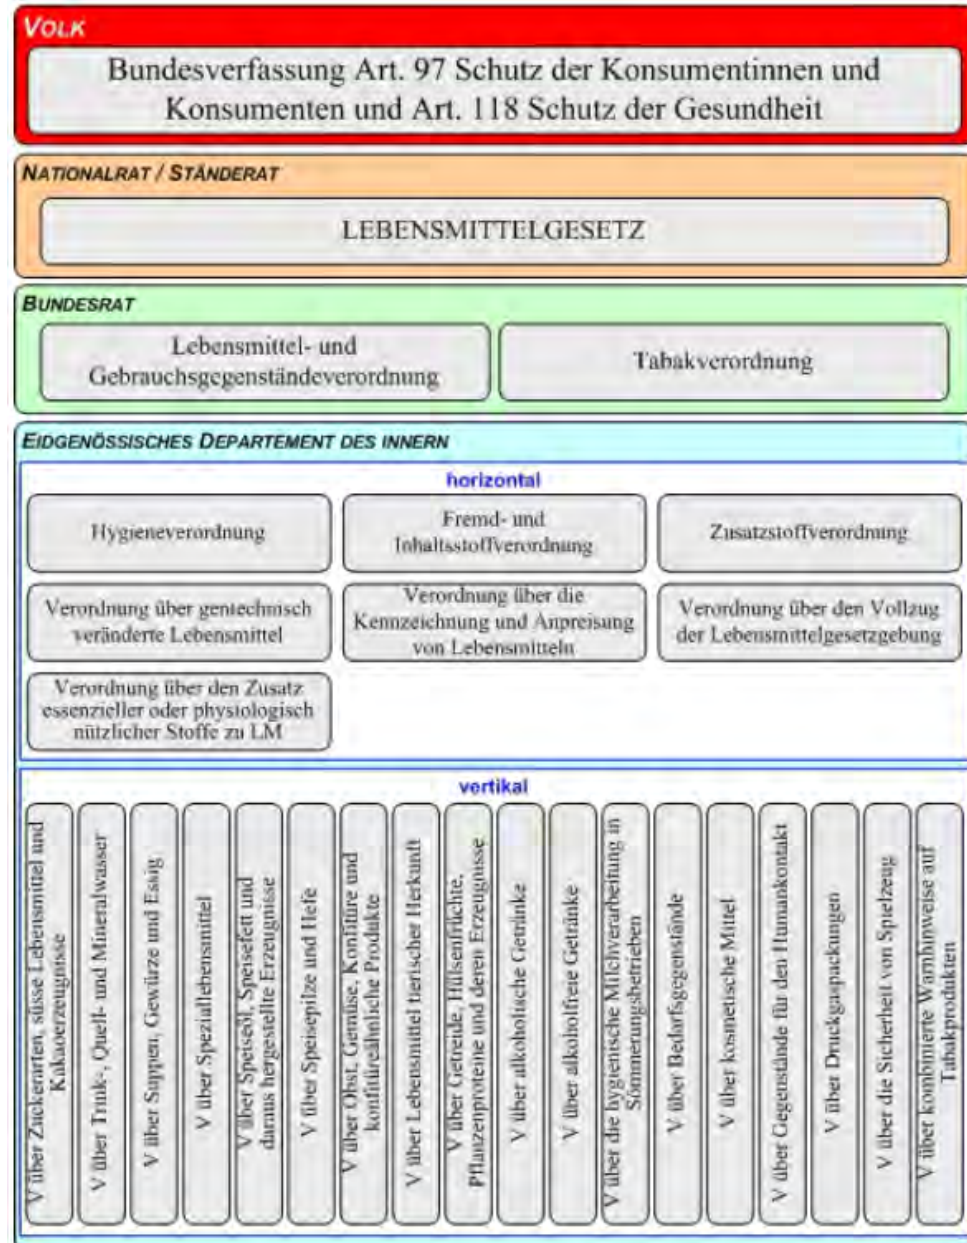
VOLK

Bundesverfassung Art. 97 Schutz der Konsumentinnen und Konsumenten und Art. 118 Schutz der Gesundheit

NATIONALRAT / STÄNDERAT

LEBENSMITTELGESETZ

BUNDESRAT

Lebensmittel- und Gebrauchsgegenständeverordnung

Tabakverordnung

EIDGENÖSSISCHES DEPARTEMENT DES INNERN

horizontal

Hygieneverordnung

Fremd- und Inhaltsstoffverordnung

Zusatzstoffverordnung

Verordnung über gentechnisch veränderte Lebensmittel

Verordnung über die Kennzeichnung und Anpreisung von Lebensmitteln

Verordnung über den Vollzug der Lebensmittelgesetzgebung

Verordnung über den Zusatz essenzieller oder physiologisch nützlicher Stoffe zu LM

vertikal

V über Zuckerarten, süsse Lebensmittel und Kakaoerzeugnisse

V über Trink-, Quell- und Mineralwasser

V über Suppen, Gewürze und Essig

V über Speziallebensmittel

V über Speiseöl, Speisefett und daraus hergestellte Erzeugnisse

V über Speisepilze und Hefe

V über Obst, Gemüse, Konfitüre und konfitürähnliche Produkte

V über Lebensmittel tierischer Herkunft

V über Getreide, Hülsenfrüchte, Pflanzenproteine und deren Erzeugnisse

V über alkoholische Getränke

V über alkoholfreie Getränke

V über die hygienische Milchverarbeitung in Sömmerungsbetrieben

V über Bedarfsgegenstände

V über kosmetische Mittel

V über Gegenstände für den Humankontakt

V über Druckgaspackungen

V über die Sicherheit von Spielzeug

V über kombinierte Warnhinweise auf Tabakprodukten